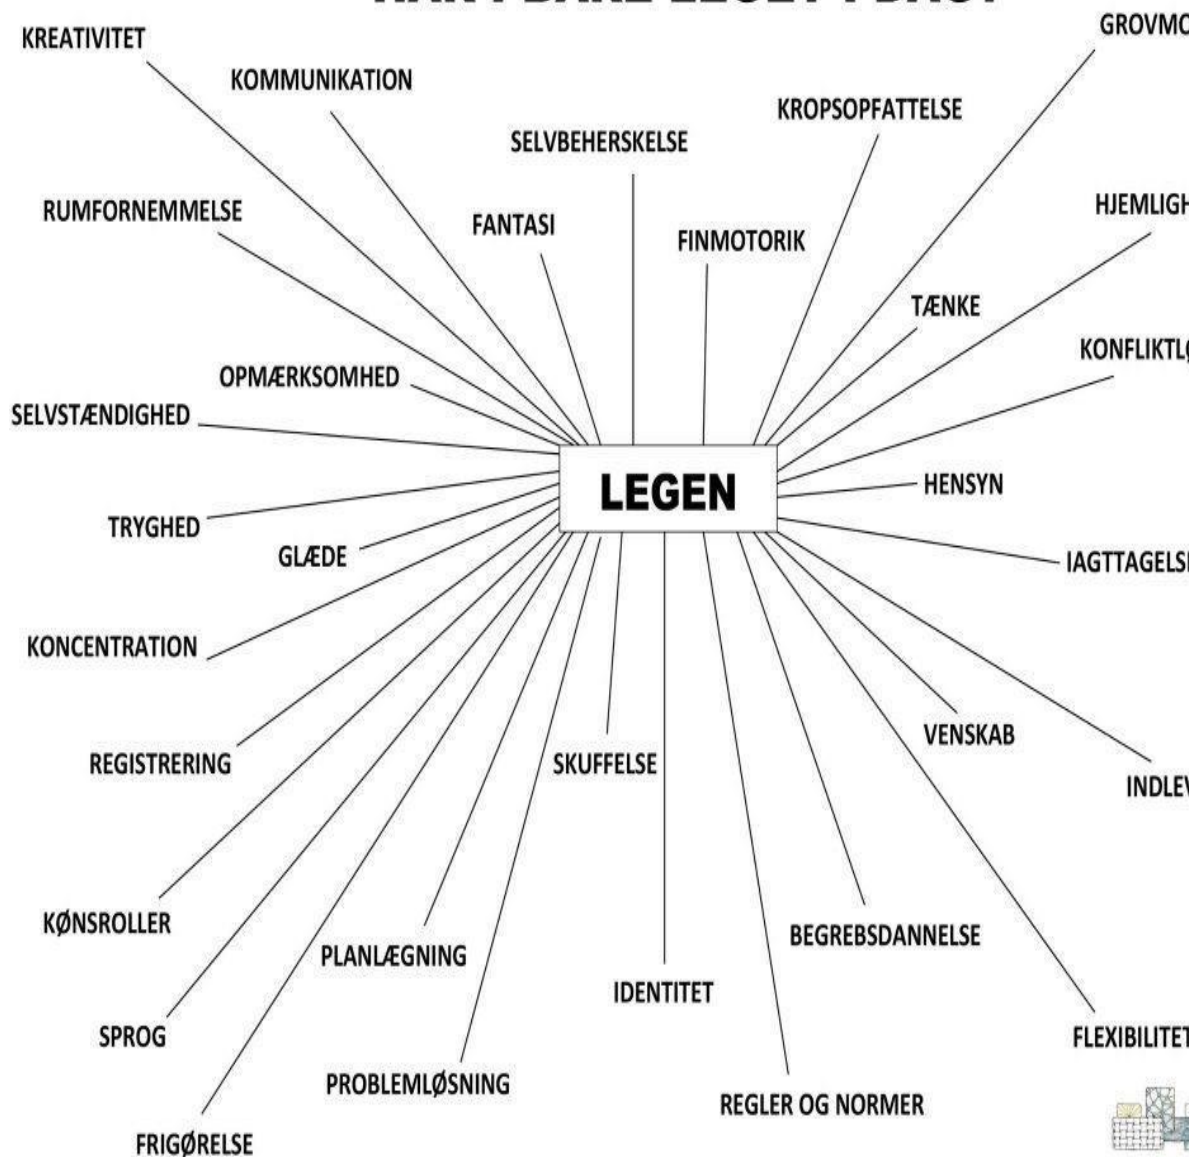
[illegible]

KREATIVITET

KOMMUNIKATION

SELVBEHERSKELSE

KROPSOPFATTELSE

GROVMO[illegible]

RUMFORNEMMELSE

FANTASI

FINMOTORIK

HJEMLIGH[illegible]

TÆNKE

KONFLIKTL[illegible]

OPMÆRKSOMHED

SELVSTÆNDIGHED

LEGEN

HENSYN

TRYGHED

GLÆDE

IAGTTAGELS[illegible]

KONCENTRATION

VENSKAB

REGISTRERING

SKUFFELSE

INDLE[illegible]

KØNSROLLER

BEGREBSDANNELSE

PLANLÆGNING

IDENTITET

SPROG

FLEXIBILITET

PROBLEMLØSNING

REGLER OG NORMER

FRIGØRELSE